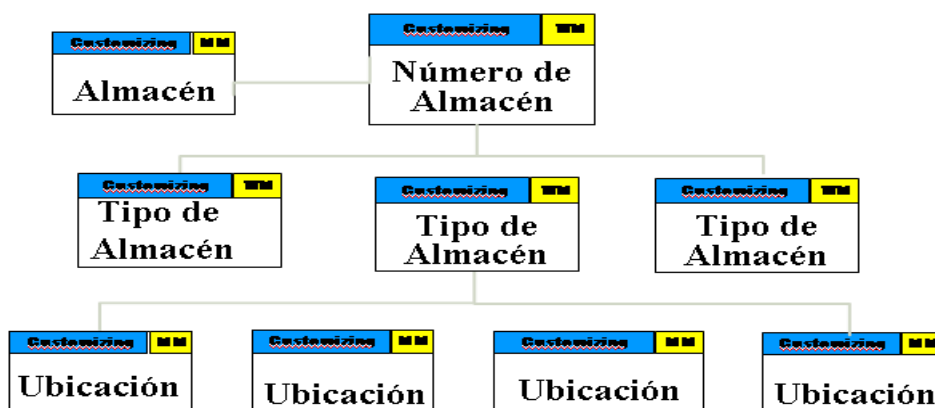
Customizing MM
Almacén

Customizing WM
Número de Almacén

Customizing WM
Tipo de Almacén

Customizing WM
Tipo de Almacén

Customizing WM
Tipo de Almacén

Customizing MM
Ubicación

Customizing MM
Ubicación

Customizing MM
Ubicación

Customizing MM
Ubicación